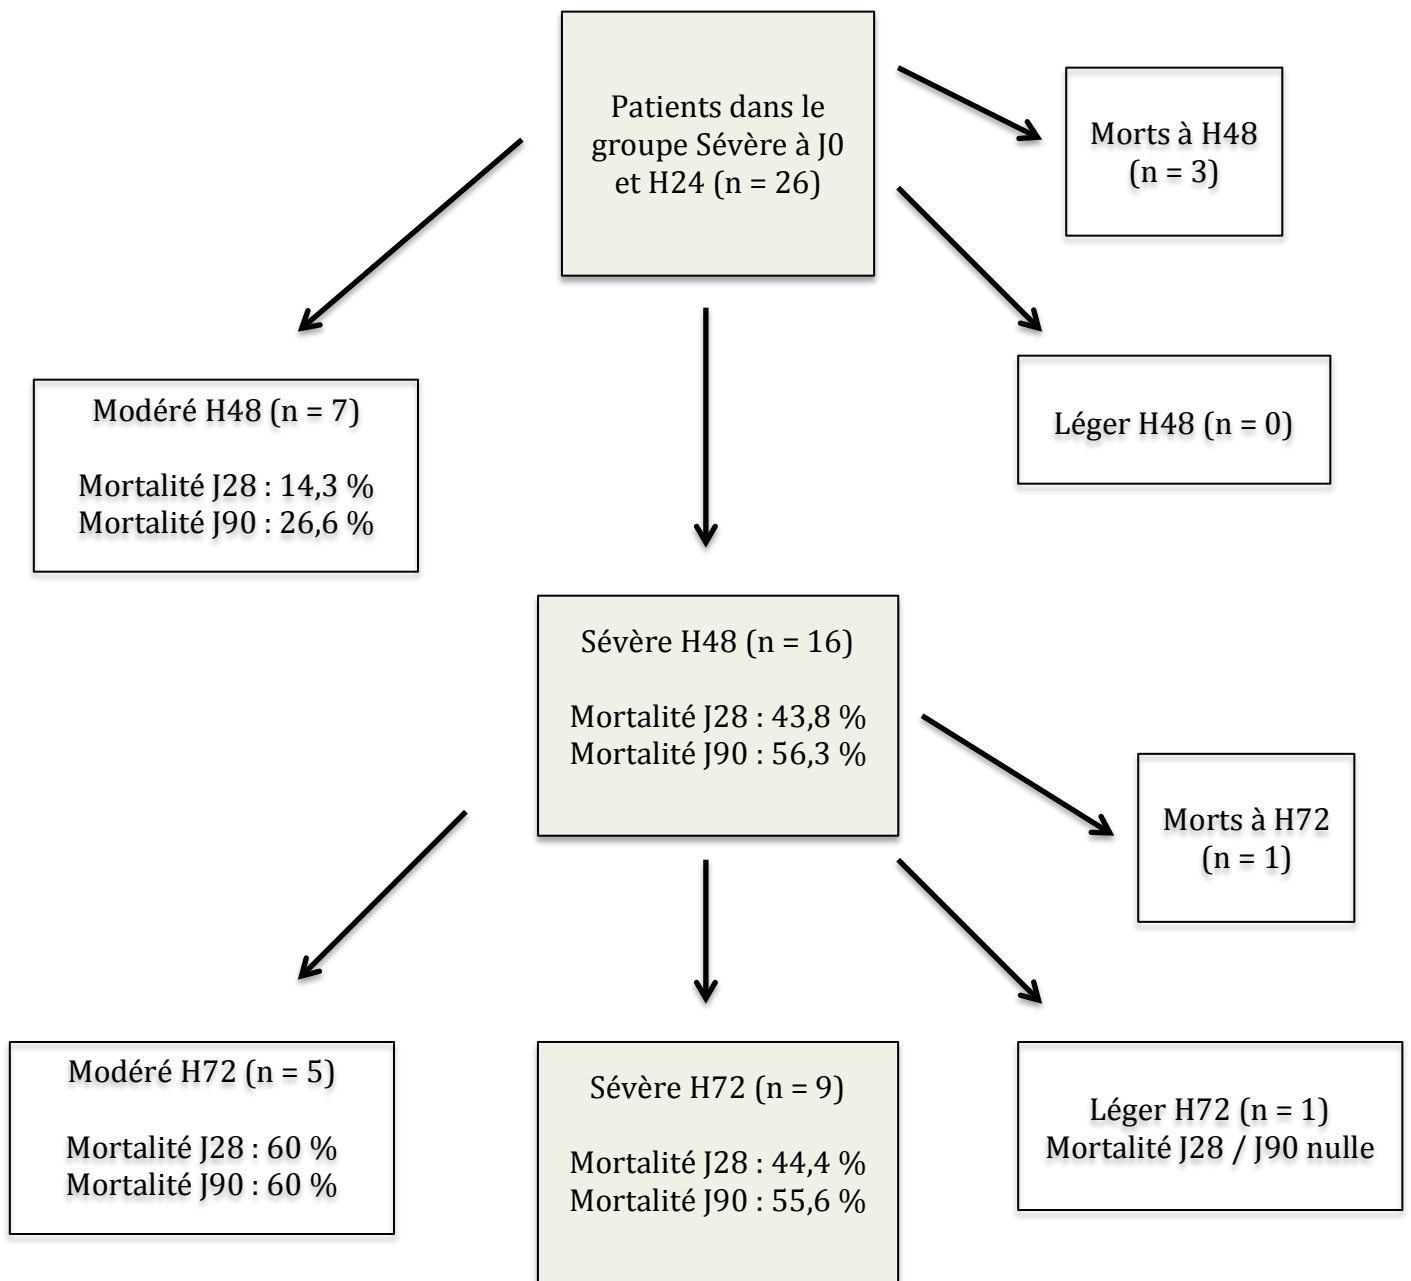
Patients dans le groupe Sévère à J0 et H24 (n = 26)

Morts à H48 (n = 3)

Modéré H48 (n = 7)

Mortalité J28 : 14,3 %
Mortalité J90 : 26,6 %

Léger H48 (n = 0)

Sévère H48 (n = 16)

Mortalité J28 : 43,8 %
Mortalité J90 : 56,3 %

Morts à H72 (n = 1)

Modéré H72 (n = 5)

Mortalité J28 : 60 %
Mortalité J90 : 60 %

Sévère H72 (n = 9)

Mortalité J28 : 44,4 %
Mortalité J90 : 55,6 %

Léger H72 (n = 1)
Mortalité J28 / J90 nulle